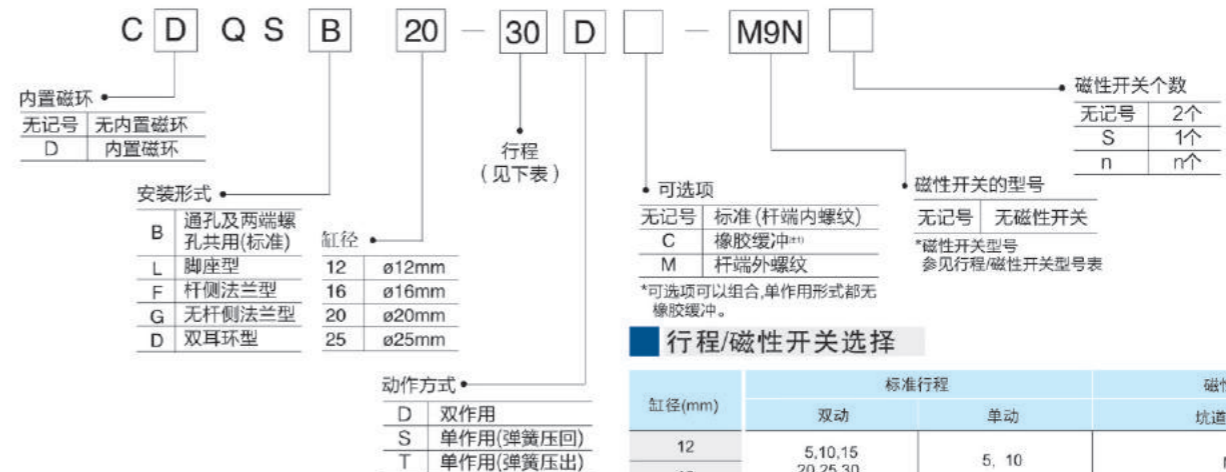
C D Q S B 20 — 30 D — M9N

内置磁环

| 无记号 | 无内置磁环 |
|---|---|
| D | 内置磁环 |

行程
（见下表）

磁性开关个数

| 无记号 | 2个 |
|---|---|
| S | 1个 |
| n | n个 |

安装形式

| B | 通孔及两端螺孔共用(标准) |
|---|---|
| L | 脚座型 |
| F | 杆侧法兰型 |
| G | 无杆侧法兰型 |
| D | 双耳环型 |

缸径

| 12 | ø12mm |
|---|---|
| 16 | ø16mm |
| 20 | ø20mm |
| 25 | ø25mm |

可选项

| 无记号 | 标准(杆端内螺纹) |
|---|---|
| C | 橡胶缓冲(注1) |
| M | 杆端外螺纹 |

*可选项可以组合,单作用形式都无橡胶缓冲。

磁性开关的型号

| 无记号 | 无磁性开关 |
|---|---|

*磁性开关型号
参见行程/磁性开关型号表

动作方式

| D | 双作用 |
|---|---|
| S | 单作用(弹簧压回) |
| T | 单作用(弹簧压出) |

行程/磁性开关选择

| 缸径(mm) | 标准行程 双动 | 标准行程 单动 | 磁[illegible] 坑道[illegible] |
|---|---|---|---|
| 12 | 5,10,15 20,25,30 | 5, 10 | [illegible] |
| 16 | | | |